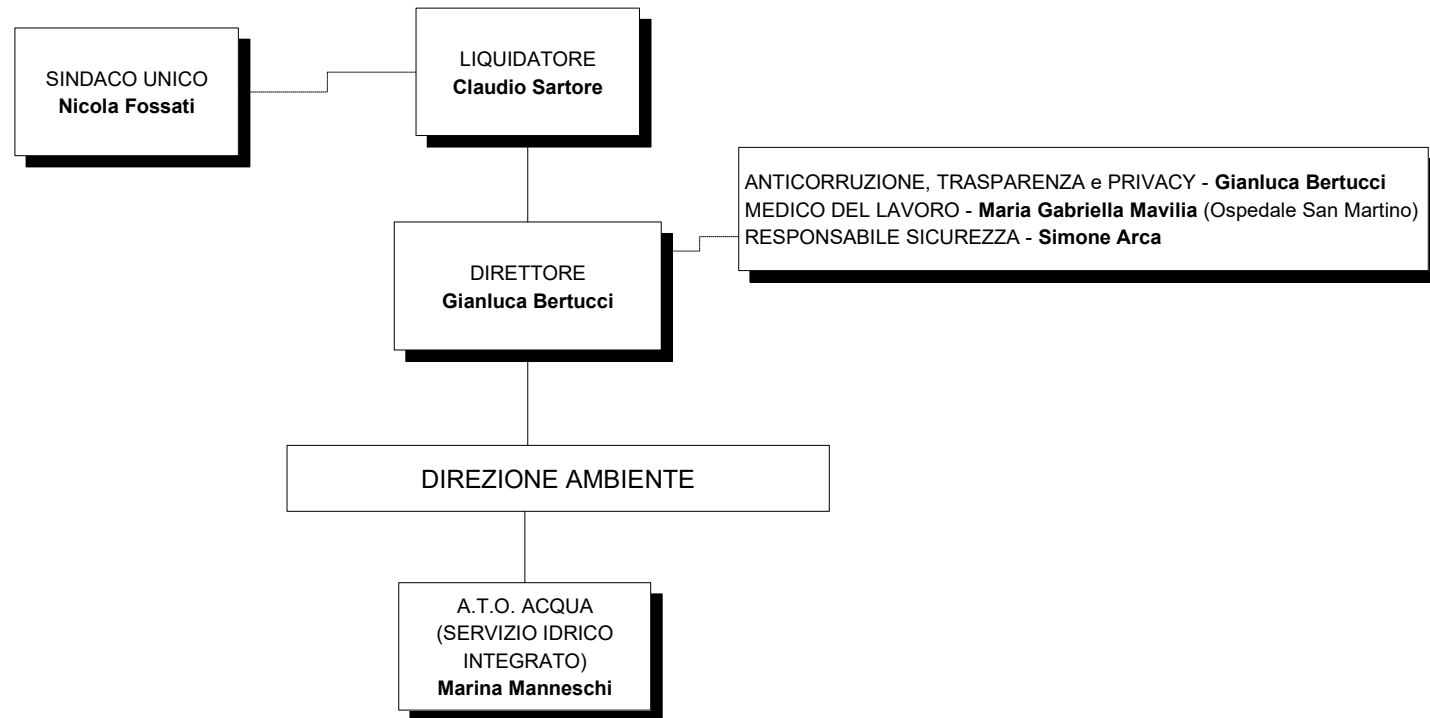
SINDACO UNICO
Nicola Fossati

LIQUIDATORE
Claudio Sartore

ANTICORRUZIONE, TRASPARENZA e PRIVACY - Gianluca Bertucci
MEDICO DEL LAVORO - Maria Gabriella Mavilia (Ospedale San Martino)
RESPONSABILE SICUREZZA - Simone Arca

DIRETTORE
Gianluca Bertucci

DIREZIONE AMBIENTE

A.T.O. ACQUA
(SERVIZIO IDRICO
INTEGRATO)
Marina Manneschi